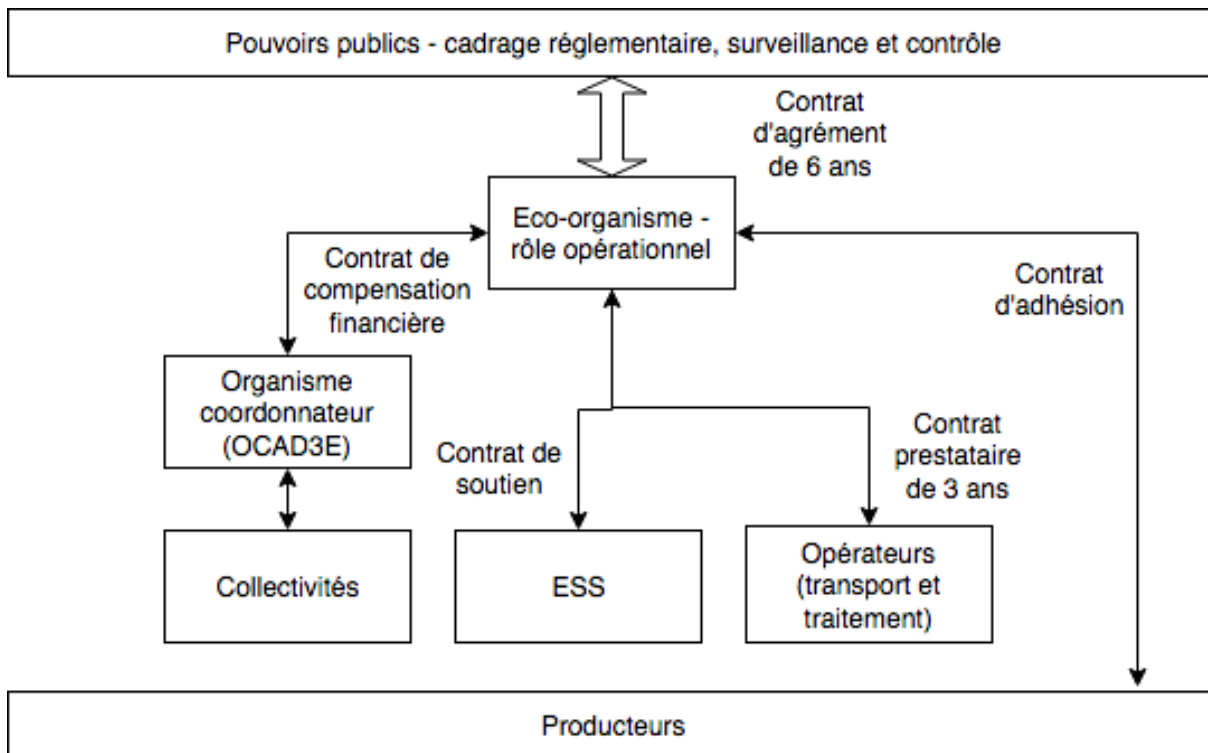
Pouvoirs publics - cadrage réglementaire, surveillance et contrôle

Contrat d'agrément de 6 ans

Eco-organisme - rôle opérationnel

Contrat de compensation financière

Contrat d'adhésion

Organisme coordonnateur (OCAD3E)

Contrat de soutien

Contrat prestataire de 3 ans

Collectivités

ESS

Opérateurs (transport et traitement)

Producteurs